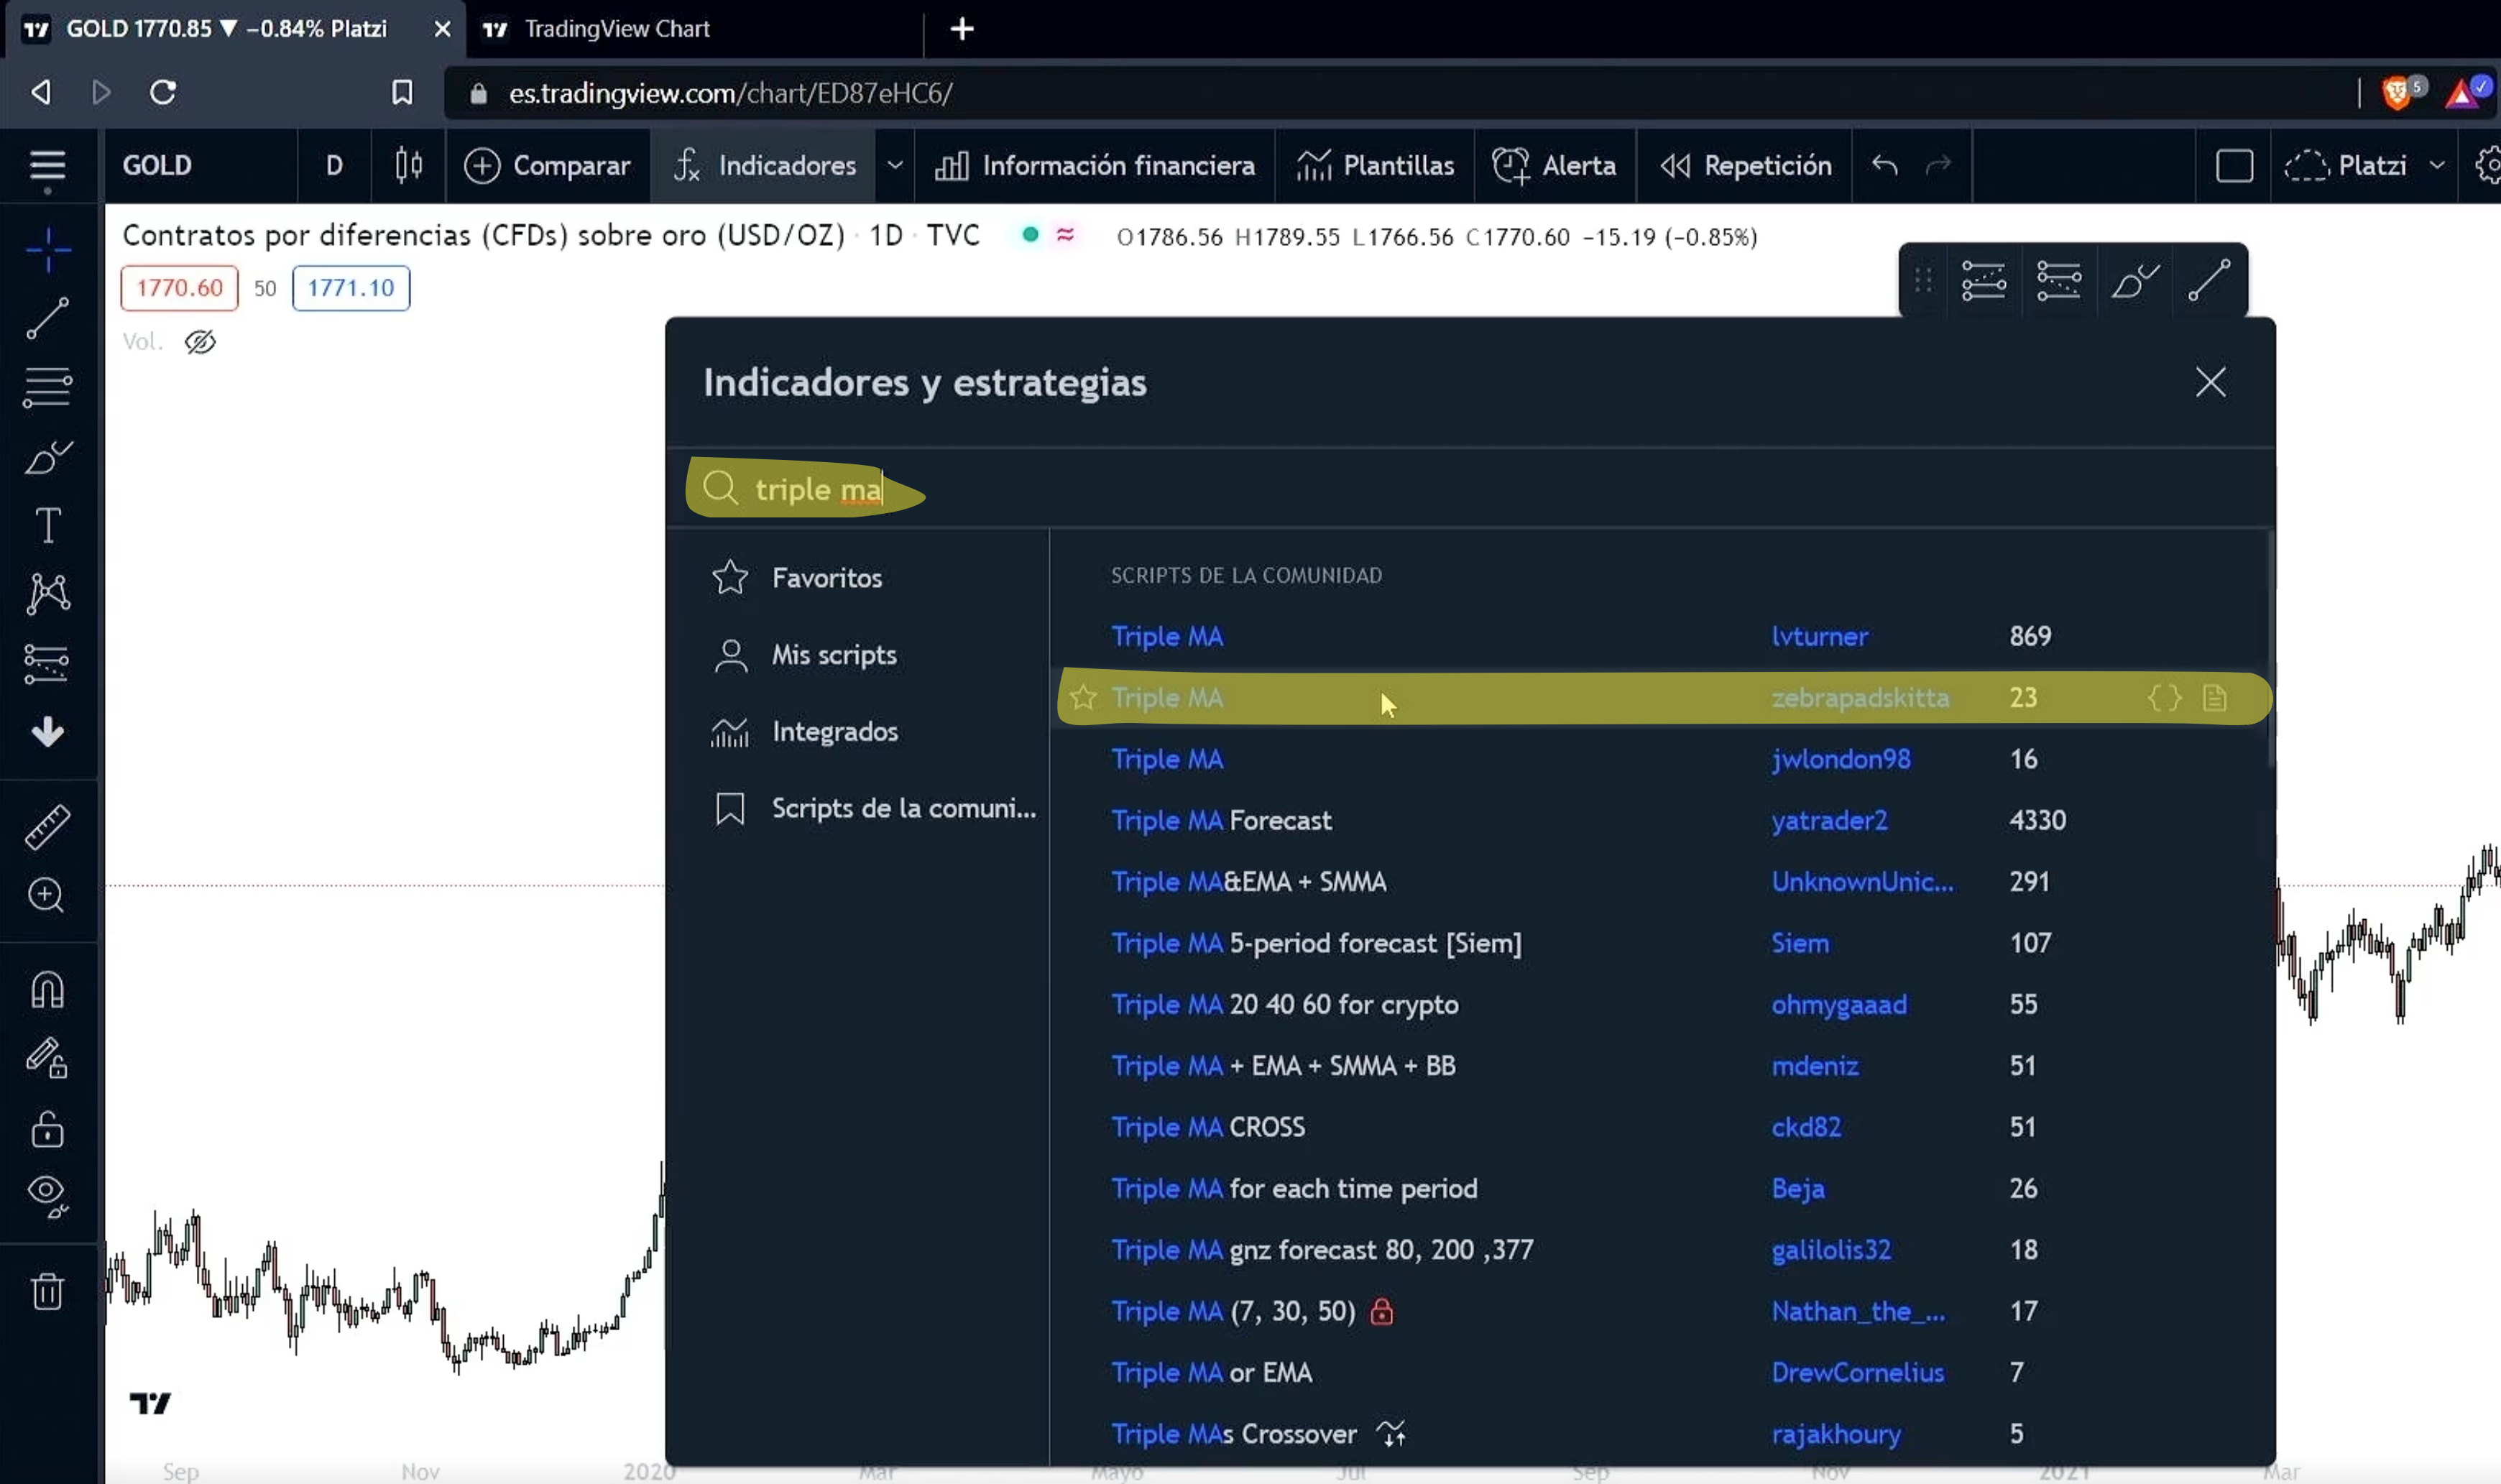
GOLD 1770.85 ▼ −0.84% Platzi
TradingView Chart
es.tradingview.com/chart/ED87eHC6/

GOLD D Comparar Indicadores Información financiera Plantillas Alerta Repetición Platzi

Contratos por diferencias (CFDs) sobre oro (USD/OZ) · 1D · TVC O1786.56 H1789.55 L1766.56 C1770.60 −15.19 (−0.85%)
1770.60 50 1771.10
Vol.

Indicadores y estrategias

triple ma

Favoritos
Mis scripts
Integrados
Scripts de la comuni...

SCRIPTS DE LA COMUNIDAD

| | | |
|---|---|---|
| Triple MA | lvturner | 869 |
| Triple MA | zebrapadskitta | 23 |
| Triple MA | jwlondon98 | 16 |
| Triple MA Forecast | yatrader2 | 4330 |
| Triple MA&EMA + SMMA | UnknownUnic... | 291 |
| Triple MA 5-period forecast [Siem] | Siem | 107 |
| Triple MA 20 40 60 for crypto | ohmygaaad | 55 |
| Triple MA + EMA + SMMA + BB | mdeniz | 51 |
| Triple MA CROSS | ckd82 | 51 |
| Triple MA for each time period | Beja | 26 |
| Triple MA gnz forecast 80, 200 ,377 | galilolis32 | 18 |
| Triple MA (7, 30, 50) | Nathan_the_... | 17 |
| Triple MA or EMA | DrewCornelius | 7 |
| Triple MAs Crossover | rajakhoury | 5 |

Sep Nov 2020 Mar Mayo Jul Sep Nov 2021 Mar